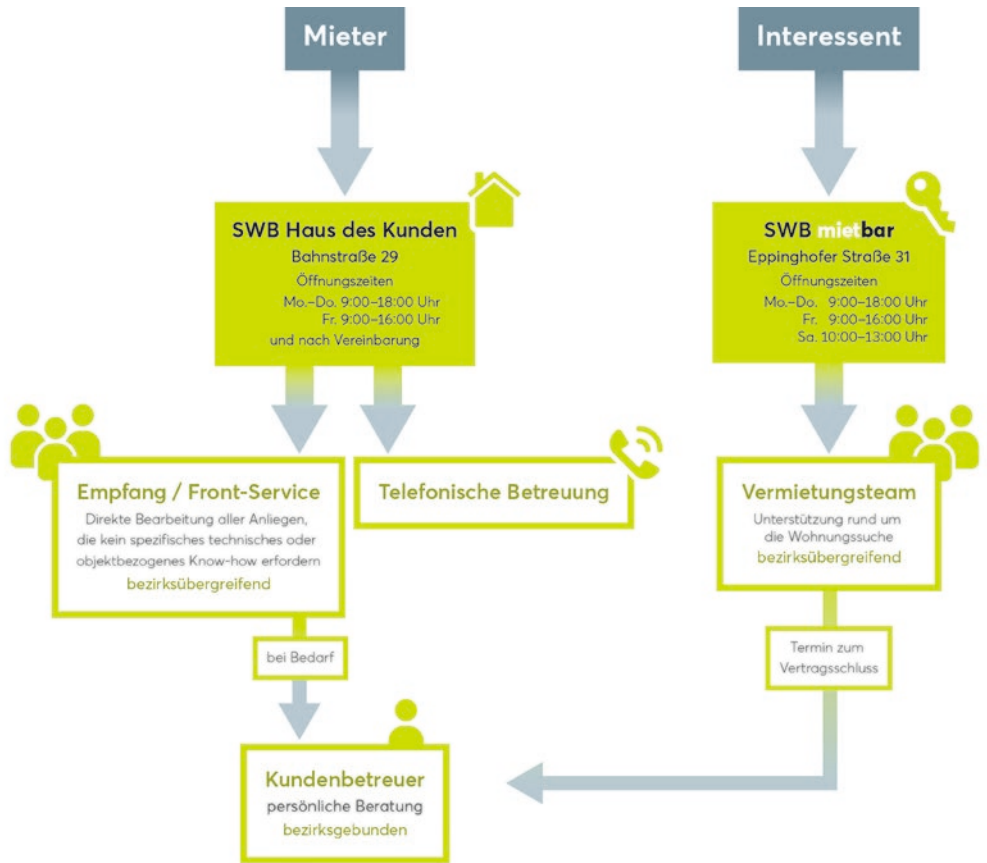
Mieter

Interessent

SWB Haus des Kunden
Bahnstraße 29
Öffnungszeiten
Mo.–Do. 9:00–18:00 Uhr
Fr. 9:00–16:00 Uhr
und nach Vereinbarung

SWB mietbar
Eppinghofer Straße 31
Öffnungszeiten
Mo.–Do. 9:00–18:00 Uhr
Fr. 9:00–16:00 Uhr
Sa. 10:00–13:00 Uhr

Empfang / Front-Service
Direkte Bearbeitung aller Anliegen, die kein spezifisches technisches oder objektbezogenes Know-how erfordern
bezirksübergreifend

Telefonische Betreuung

Vermietungsteam
Unterstützung rund um die Wohnungssuche
bezirksübergreifend

bei Bedarf

Termin zum Vertragsschluss

Kundenbetreuer
persönliche Beratung
bezirksgebunden